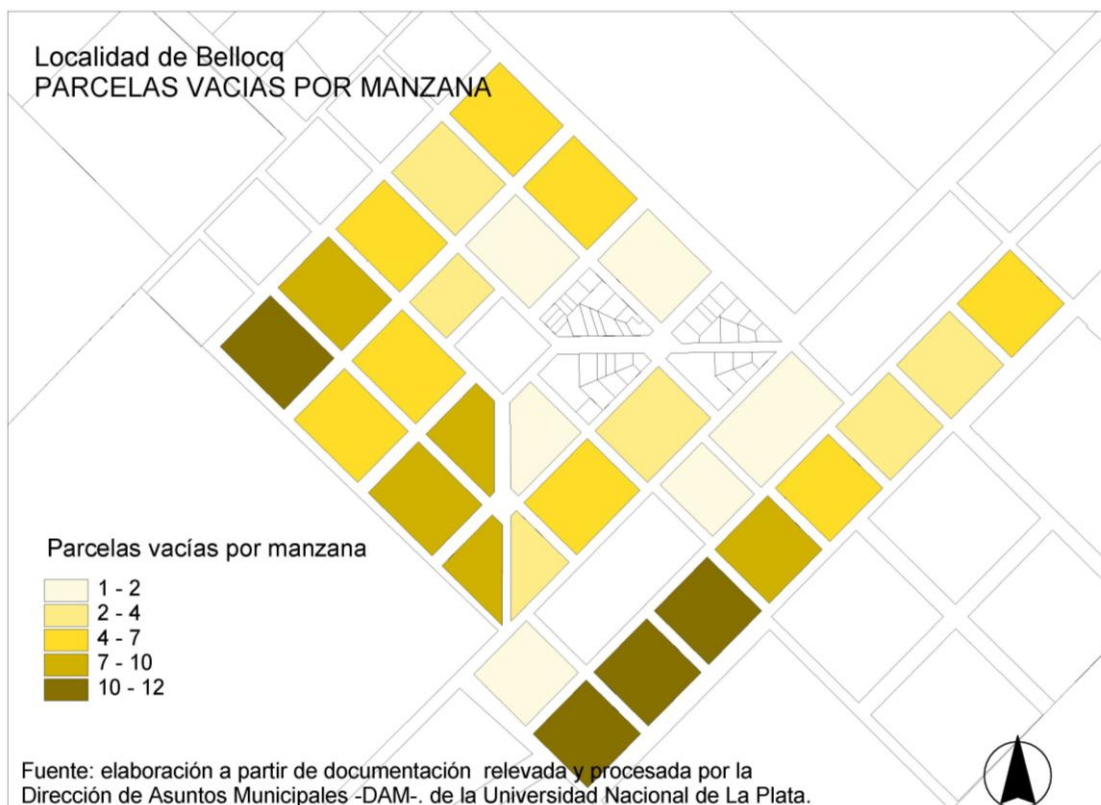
Localidad de Bellocq
PARCELAS VACIAS POR MANZANA

Parcelas vacías por manzana

1 - 2
2 - 4
4 - 7
7 - 10
10 - 12

Fuente: elaboración a partir de documentación relevada y procesada por la Dirección de Asuntos Municipales -DAM-. de la Universidad Nacional de La Plata.